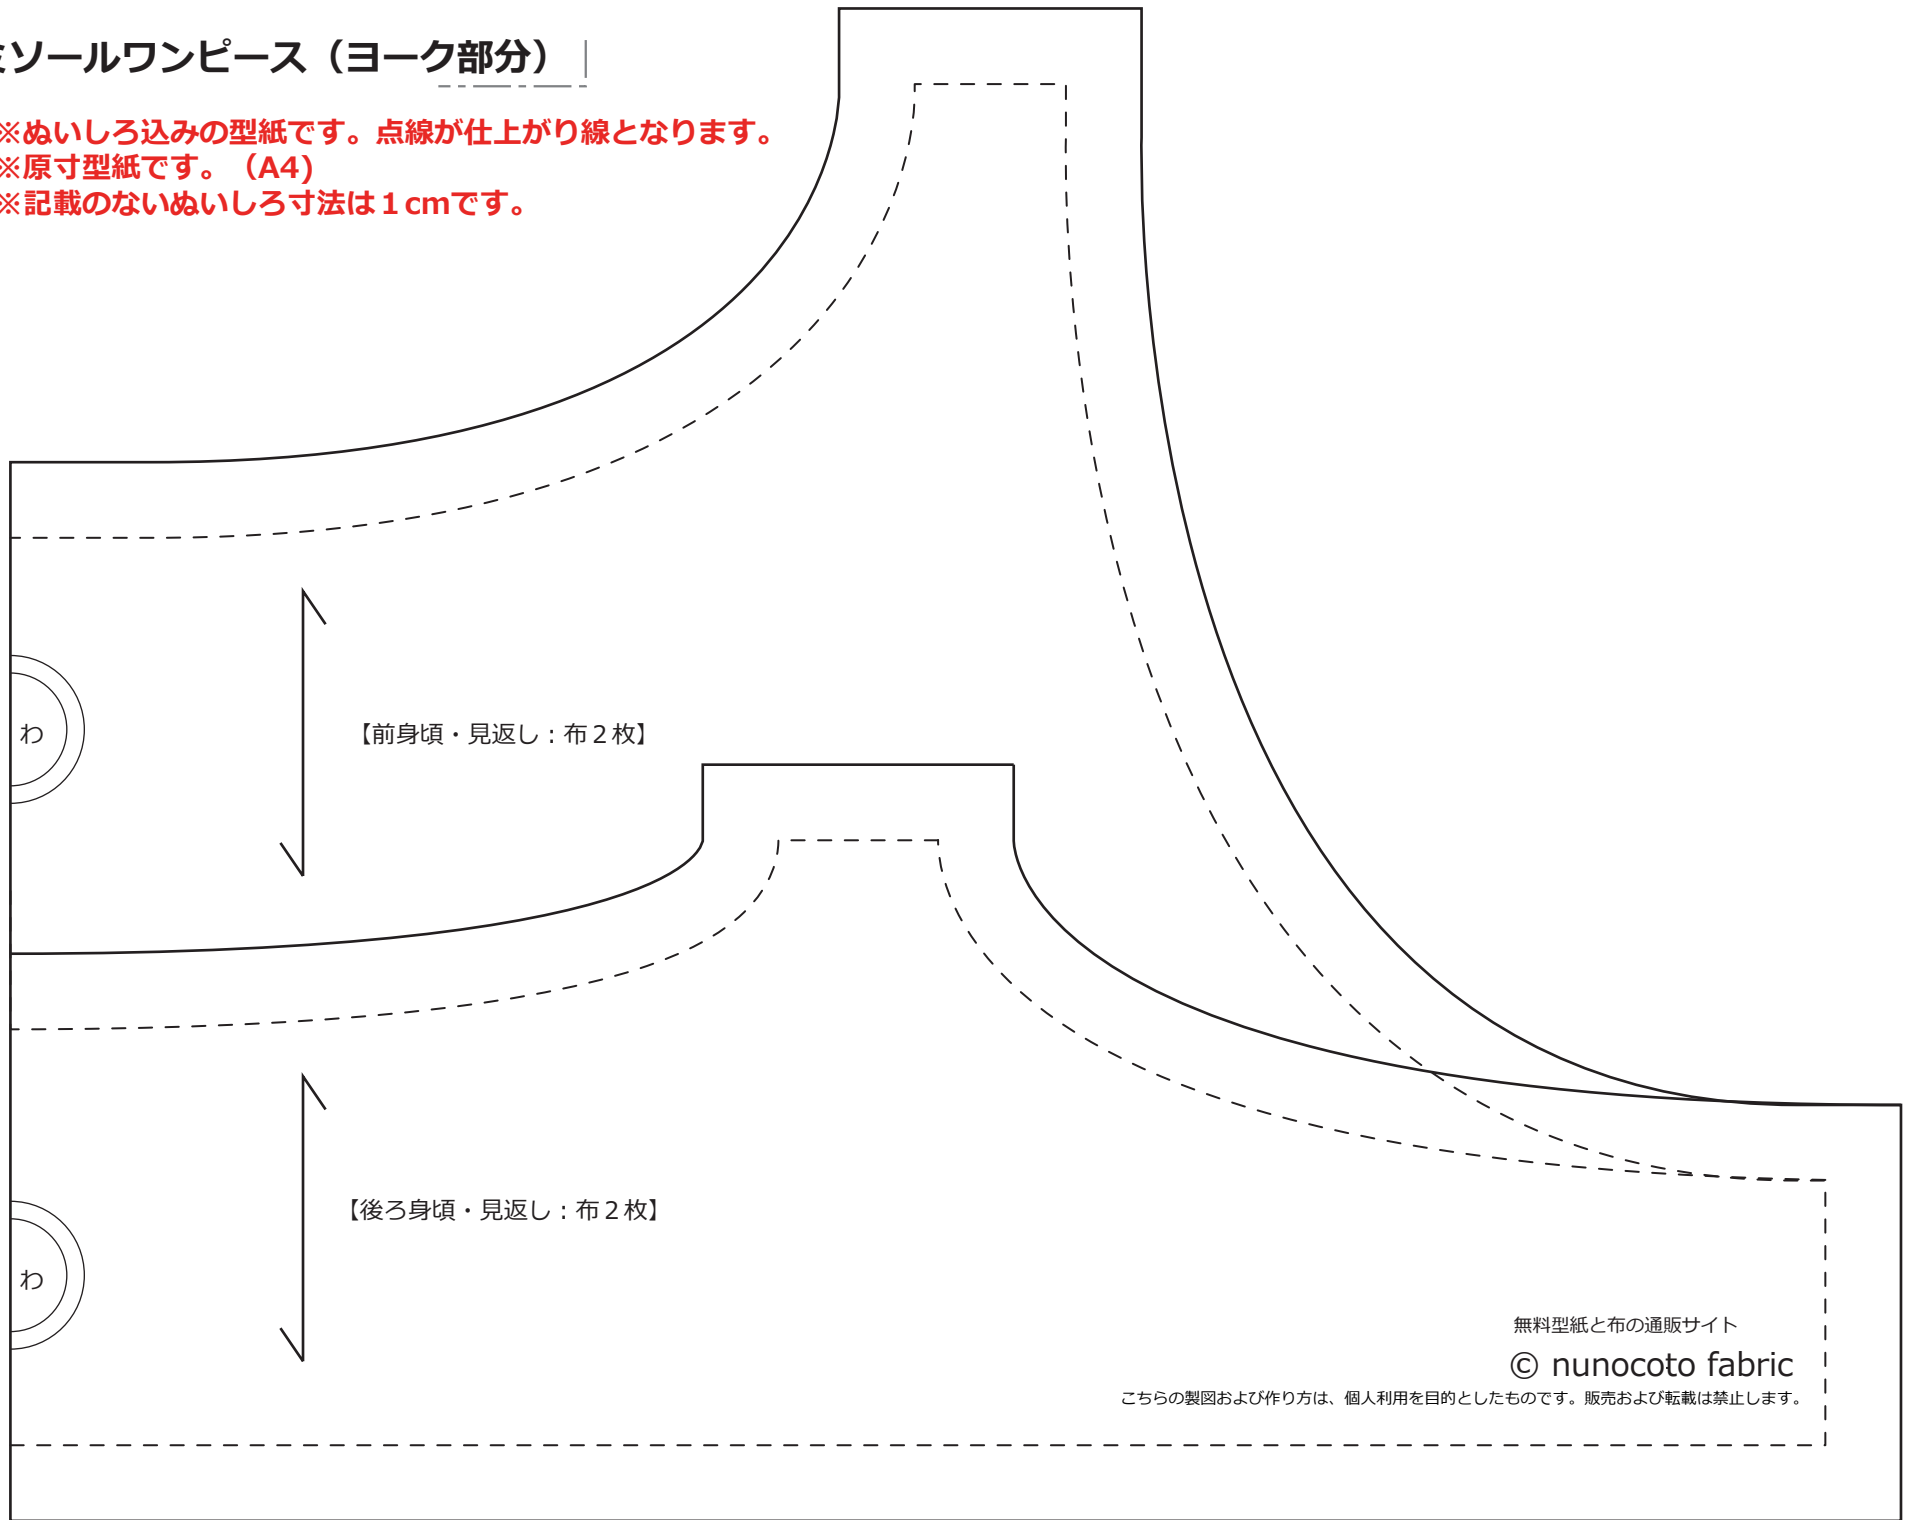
ソールワンピース（ヨーク部分）

※ぬいしろ込みの型紙です。点線が仕上がり線となります。
※原寸型紙です。（A4）
※記載のないぬいしろ寸法は１cmです。

わ

【前身頃・見返し：布２枚】

わ

【後ろ身頃・見返し：布２枚】

無料型紙と布の通販サイト
© nunocoto fabric
こちらの製図および作り方は、個人利用を目的としたものです。販売および転載は禁止します。